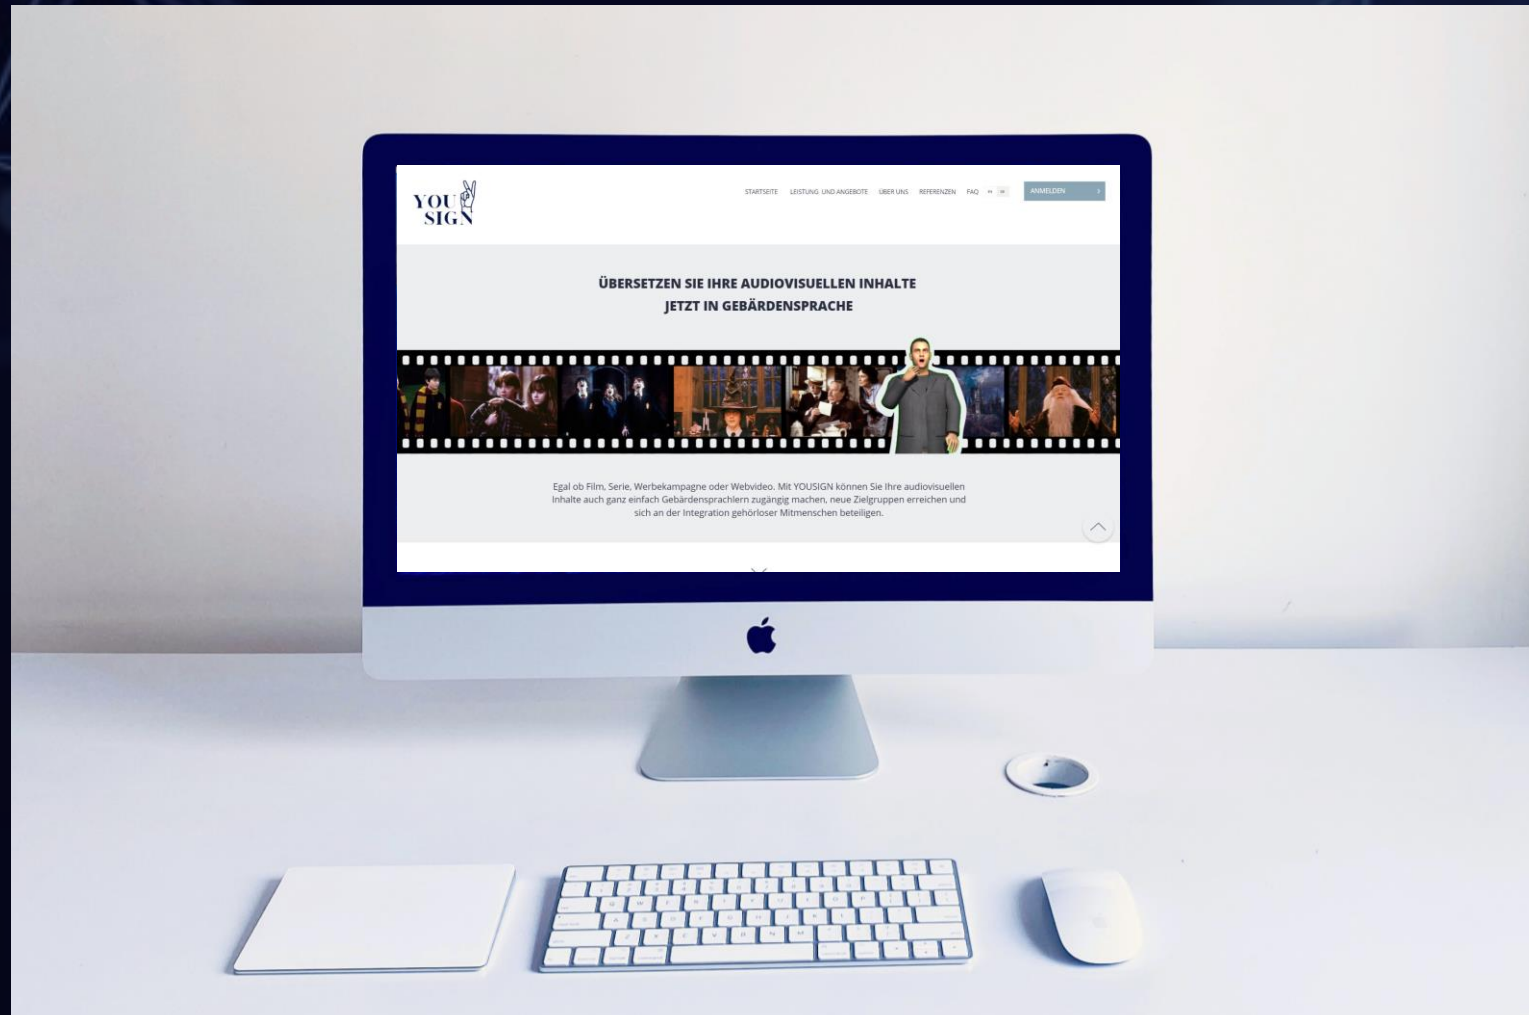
YOU SIGN

STARTSEITE LEISTUNG UND ANGEBOTE ÜBER UNS REFERENZEN FAQ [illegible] ANMELDEN

ÜBERSETZEN SIE IHRE AUDIOVISUELLEN INHALTE JETZT IN GEBÄRDENSPRACHE

Egal ob Film, Serie, Werbekampagne oder Webvideo. Mit YOUSIGN können Sie Ihre audiovisuellen Inhalte auch ganz einfach Gebärdensprachlern zugängig machen, neue Zielgruppen erreichen und sich an der Integration gehörloser Mitmenschen beteiligen.